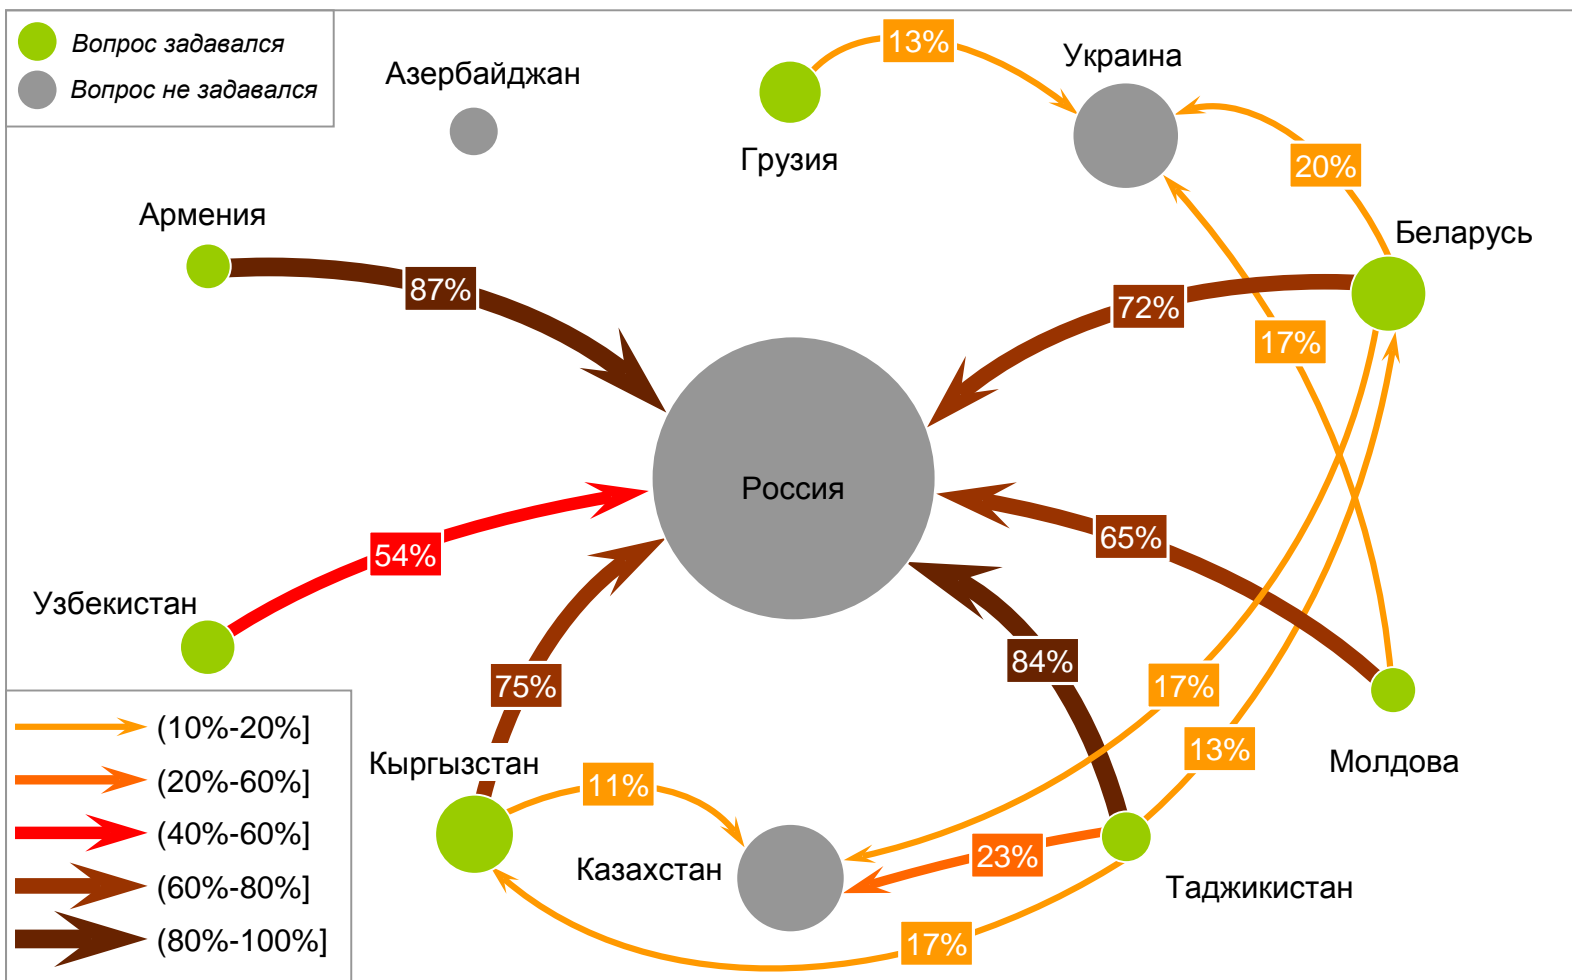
Вопрос задавался
Вопрос не задавался

Азербайджан
Грузия
13%
Украина
20%
Беларусь
Армения
87%
72%
17%
Россия
Узбекистан
54%
65%
75%
84%
17%
Молдова
13%
Кыргызстан
11%
Казахстан
23%
Таджикистан
17%

(10%-20%]
(20%-60%]
(40%-60%]
(60%-80%]
(80%-100%]